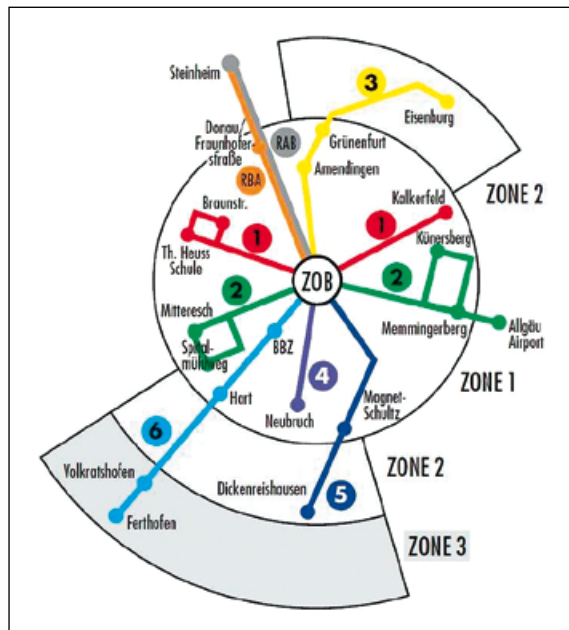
Steinheim
3
Eisenburg
Grünenfurt
Donau/ Fraunhoferstraße
RAB
Amendingen
RBA
Braunstr.
Kalkerfeld
ZONE 2
1
1
Th. Heuss Schule
Künersberg
2
2
ZOB
Mitteresch
Memmingerberg
Allgäu Airport
Spitalmühlweg
BBZ
4
Magnet-Schultz
ZONE 1
Hart
Neubruch
6
ZONE 2
Volkratshofen
Dickenreishausen
5
Ferthofen
ZONE 3